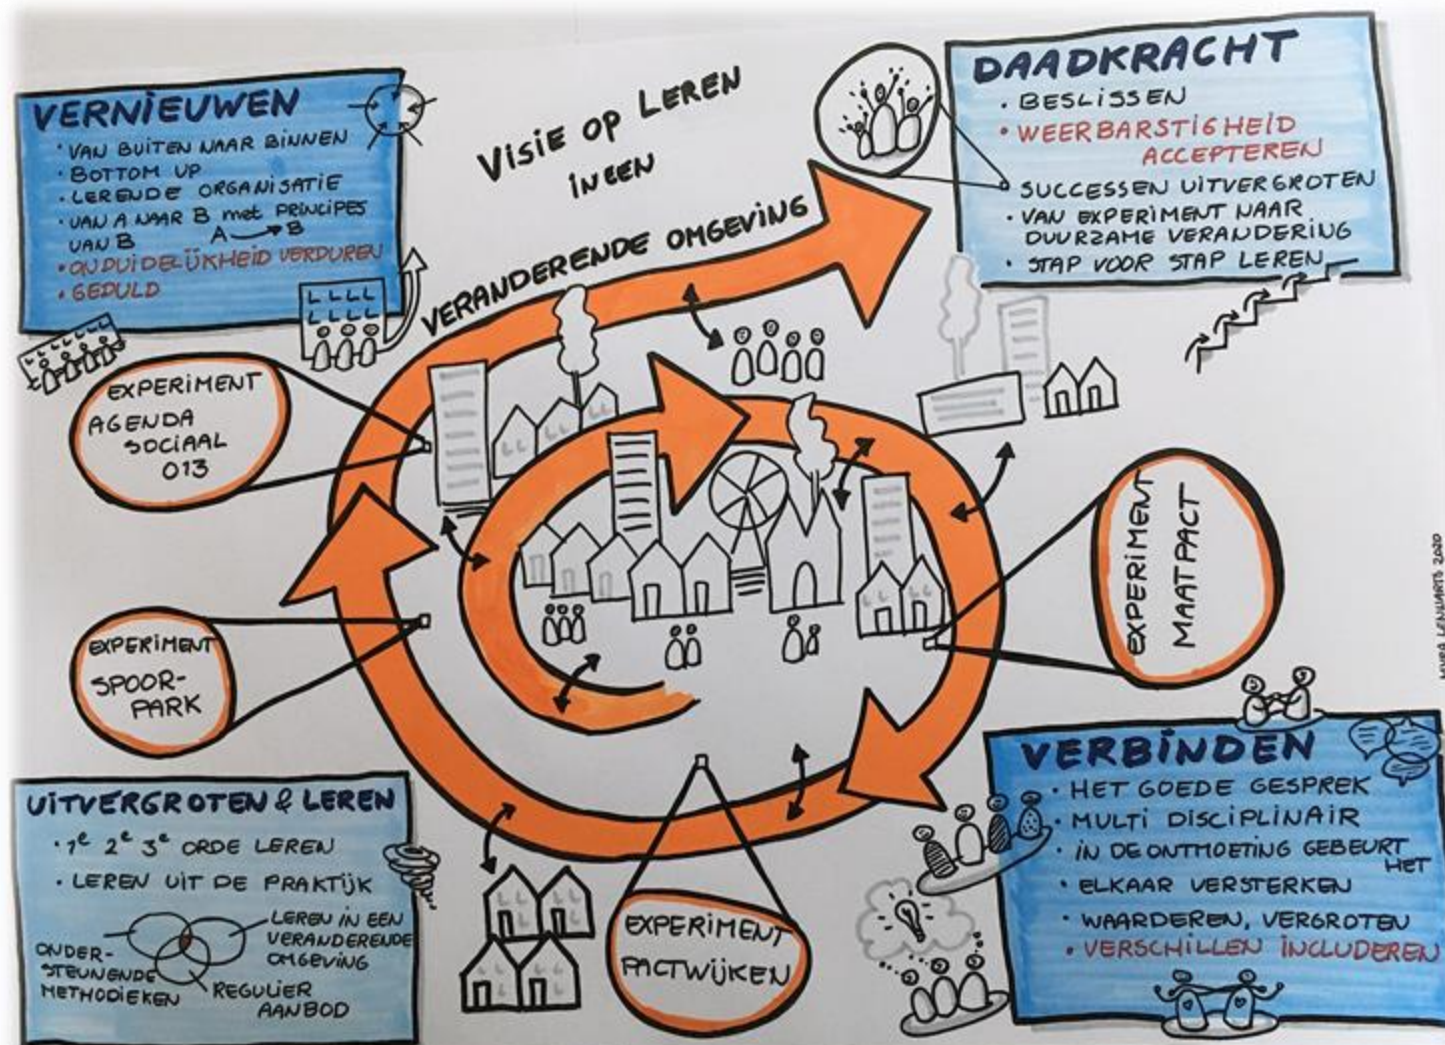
VERNIEUWEN
• VAN BUITEN NAAR BINNEN
• BOTTOM UP
• LERENDE ORGANISATIE
• VAN A NAAR B met PRINCIPES VAN B
A → B
• ONDUIDELIJKHEID VERDUREN
• GEDULD

VISIE OP LEREN IN EEN VERANDERENDE OMGEVING

DAADKRACHT
• BESLISSEN
• WEERBARSTIGHEID ACCEPTEREN
• SUCCESSEN UITVERGROTEN
• VAN EXPERIMENT NAAR DUURZAME VERANDERING
• STAP VOOR STAP LEREN

EXPERIMENT AGENDA SOCIAAL 013

EXPERIMENT MAATPACT

EXPERIMENT SPOORPARK

VERBINDEN
• HET GOEDE GESPREK
• MULTI DISCIPLINAIR
• IN DE ONTMOETING GEBEURT HET
• ELKAAR VERSTERKEN
• WAARDEREN, VERGROTEN
• VERSCHILLEN INCLUDEREN

UITVERGROTEN & LEREN
• $1^e$ $2^e$ $3^e$ ORDE LEREN
• LEREN UIT DE PRAKTIJK
ONDERSTEUNENDE METHODIEKEN
LEREN IN EEN VERANDERENDE OMGEVING
REGULIER AANBOD

EXPERIMENT PACTWIJKEN

MYRA LENNAERTS 2020